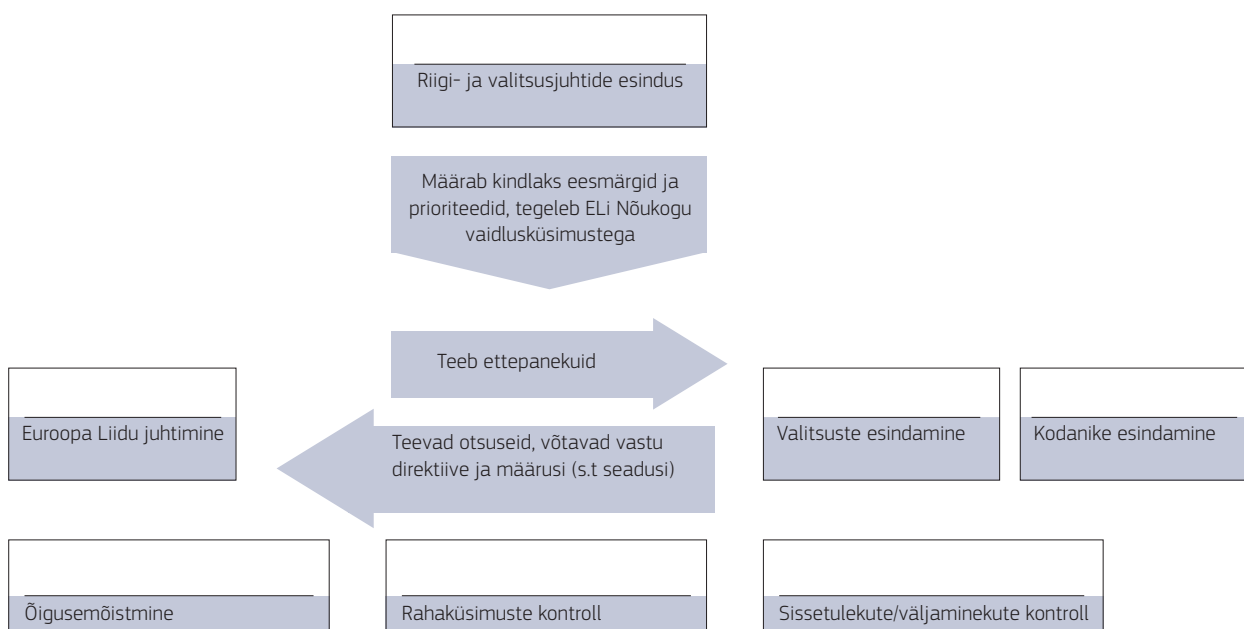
______________________
Riigi- ja valitsusjuhtide esindus

Määrab kindlaks eesmärgid ja prioriteedid, tegeleb ELi Nõukogu vaidlusküsimustega

Teeb ettepanekuid

______________________
Euroopa Liidu juhtimine

Teevad otsuseid, võtavad vastu direktiive ja määrusi (s.t seadusi)

______________________
Valitsuste esindamine

______________________
Kodanike esindamine

______________________
Õigusemõistmine

______________________
Rahaküsimuste kontroll

______________________
Sissetulekute/väljaminekute kontroll